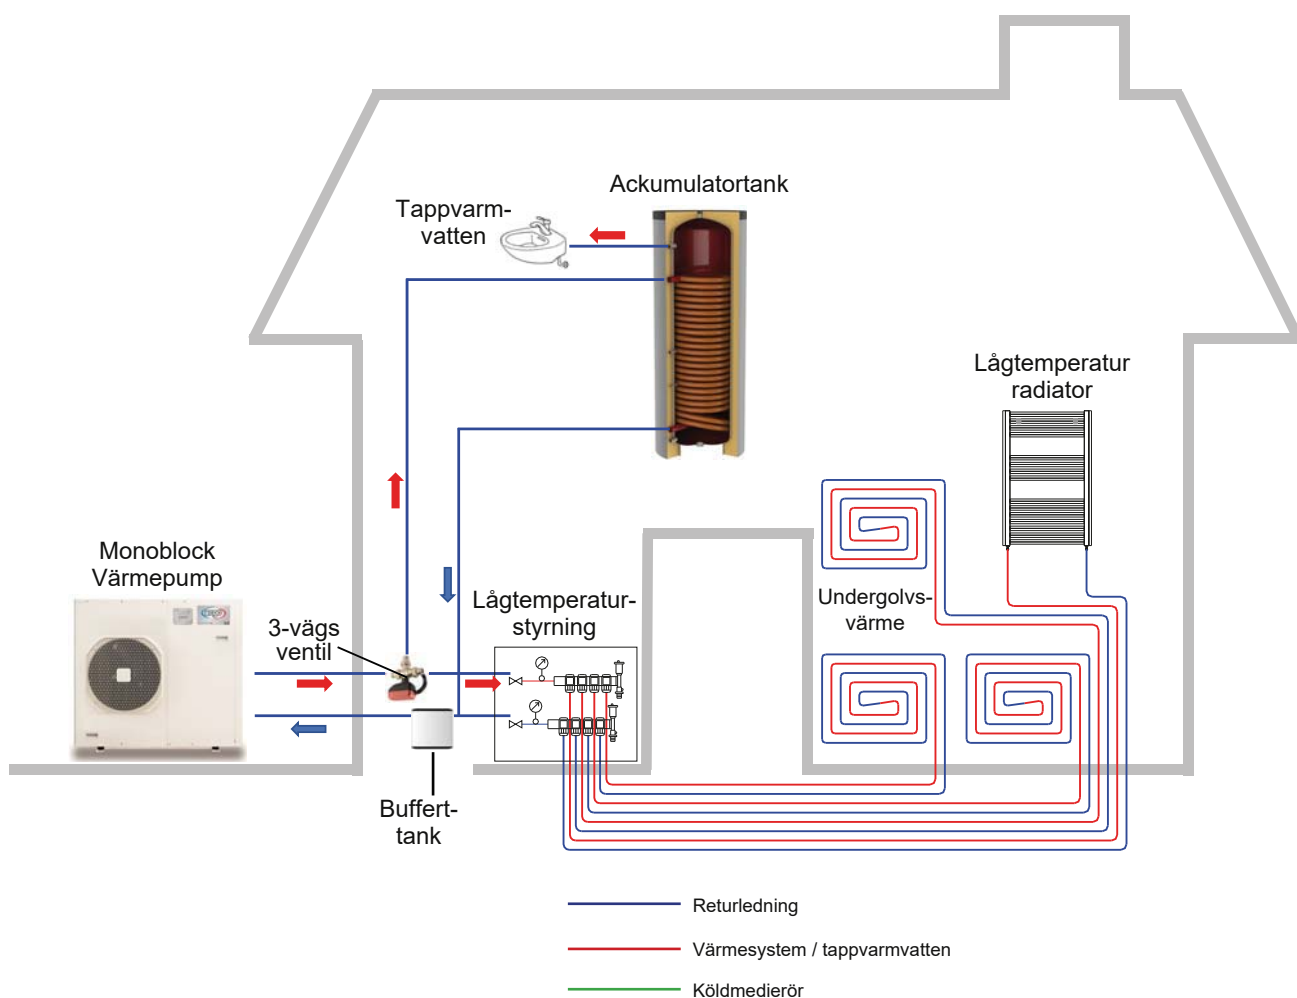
Ackumulatortank

Tappvarmvatten

Lågtemperatur radiator

Monoblock Värmepump

3-vägs ventil

Lågtemperaturstyrning

Undergolvsvärme

Buffert-tank

Returledning

Värmesystem / tappvarmvatten

Köldmedierör